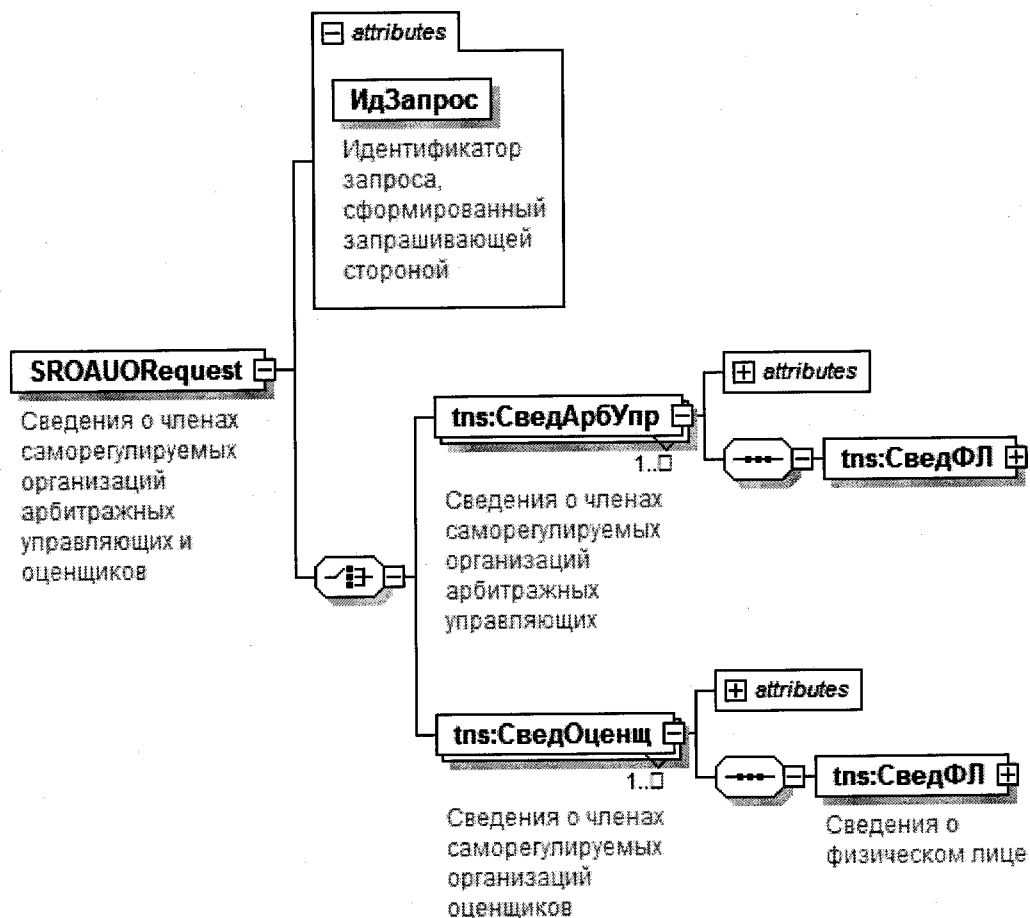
attributes

ИдЗапрос

Идентификатор запроса, сформированный запрашивающей стороной

SROAUORequest

Сведения о членах саморегулируемых организаций арбитражных управляющих и оценщиков

tns:СведАрбУпр

1..∞

Сведения о членах саморегулируемых организаций арбитражных управляющих

attributes

tns:СведФЛ

tns:СведОценщ

1..∞

Сведения о членах саморегулируемых организаций оценщиков

attributes

tns:СведФЛ

Сведения о физическом лице